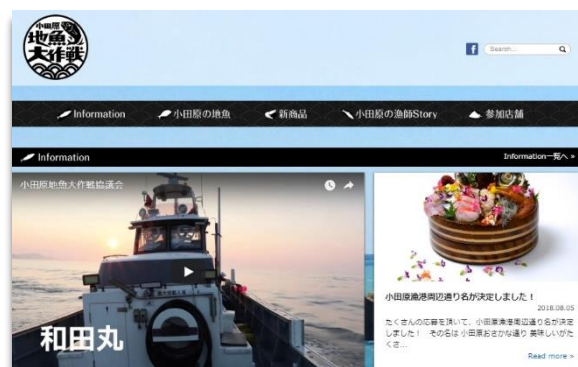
小田原
地魚
大作戦

f Search...

Information
小田原の地魚
新商品
小田原の漁師Story
参加店舗

Information
Information一覧へ »

小田原地魚大作戦協議会

和田丸

小田原漁港周辺通り名が決定しました！
2016.08.05
たくさんの応募を頂いて、小田原漁港周辺通り名が決定しました！　その名は 小田原おさかな通り 美味しいがたくさ…
Read more »